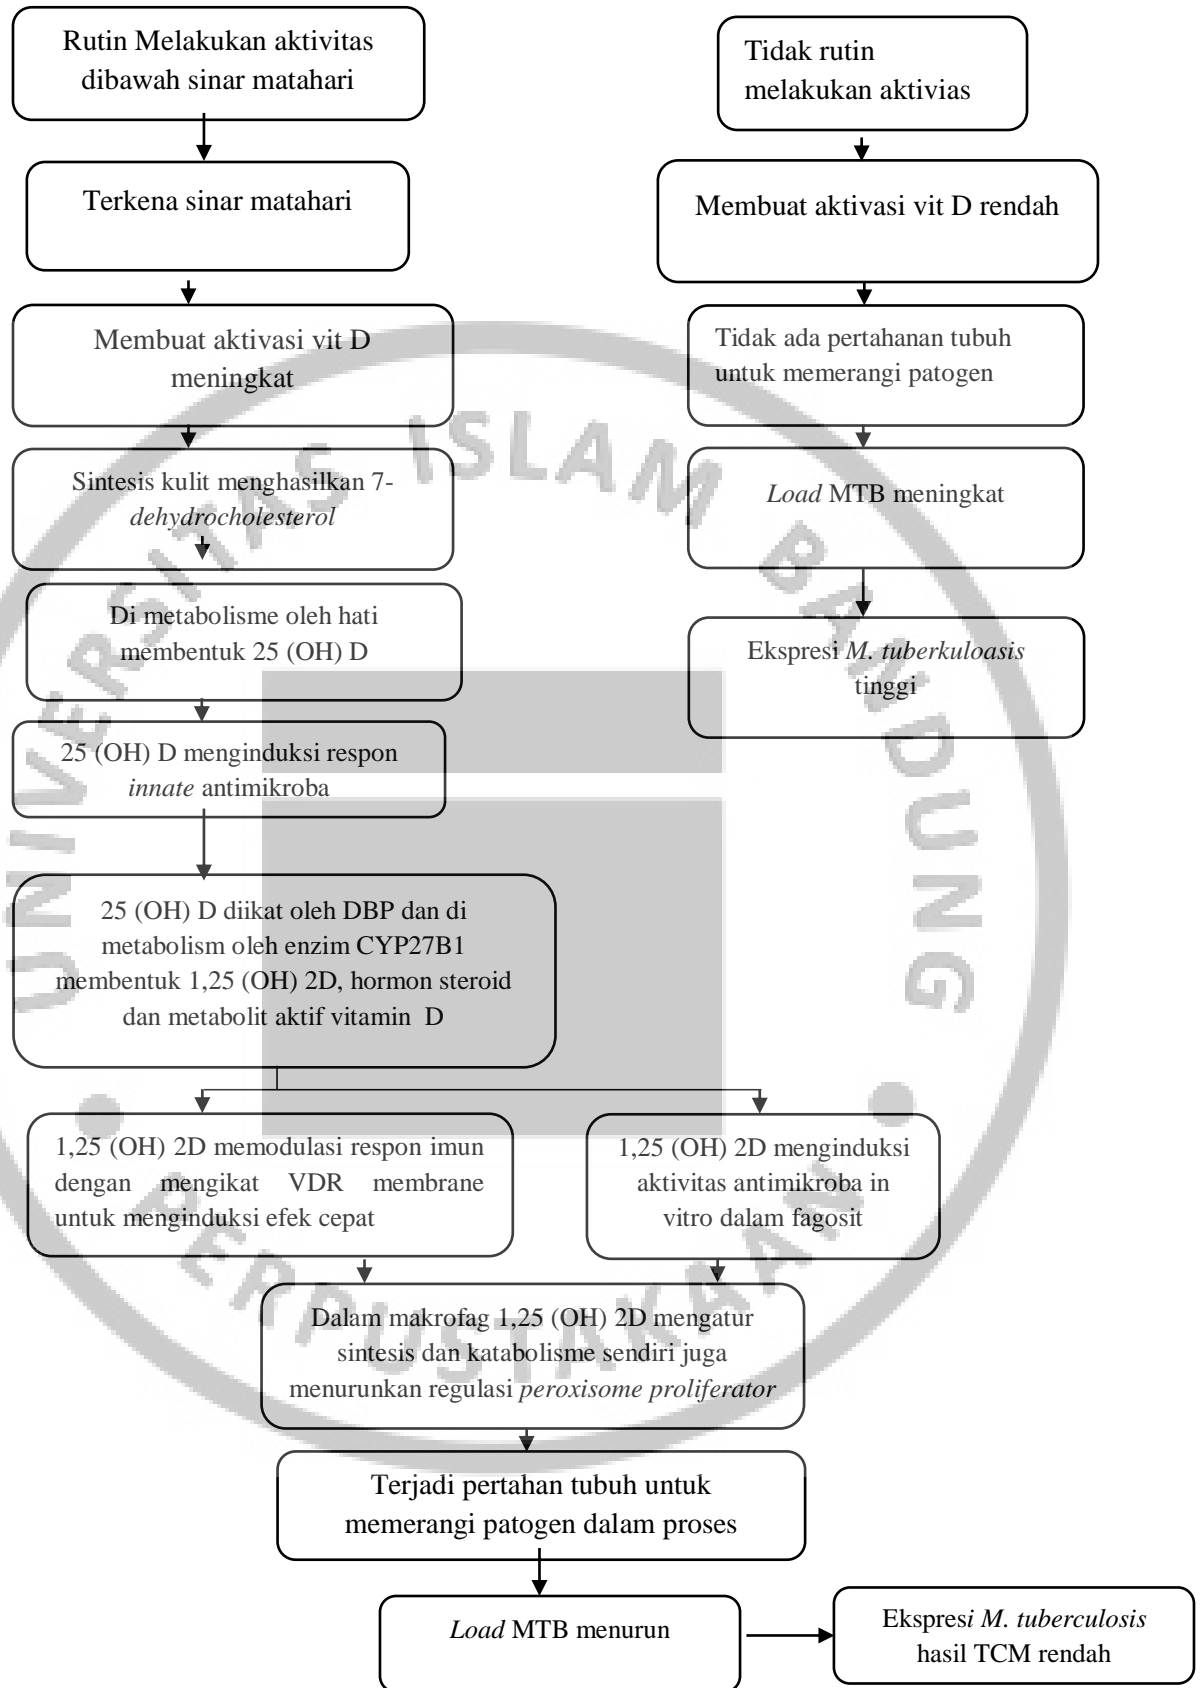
Rutin Melakukan aktivitas dibawah sinar matahari

Terkena sinar matahari

Membuat aktivasi vit D meningkat

Sintesis kulit menghasilkan 7-*dehydrocholesterol*

Di metabolisme oleh hati membentuk 25 (OH) D

25 (OH) D menginduksi respon *innate* antimikroba

25 (OH) D diikat oleh DBP dan di metabolism oleh enzim CYP27B1 membentuk 1,25 (OH) 2D, hormon steroid dan metabolit aktif vitamin D

1,25 (OH) 2D memodulasi respon imun dengan mengikat VDR membrane untuk menginduksi efek cepat

1,25 (OH) 2D menginduksi aktivitas antimikroba in vitro dalam fagosit

Dalam makrofag 1,25 (OH) 2D mengatur sintesis dan katabolisme sendiri juga menurunkan regulasi *peroxisome proliferator*

Terjadi pertahan tubuh untuk memerangi patogen dalam proses

*Load* MTB menurun

Ekspresi *M. tuberculosis* hasil TCM rendah

Tidak rutin melakukan aktivias

Membuat aktivasi vit D rendah

Tidak ada pertahanan tubuh untuk memerangi patogen

*Load* MTB meningkat

Ekspresi *M. tuberkuloasis* tinggi

UNIVERSITAS ISLAM BANDUNG
PERPUSTAKAAN